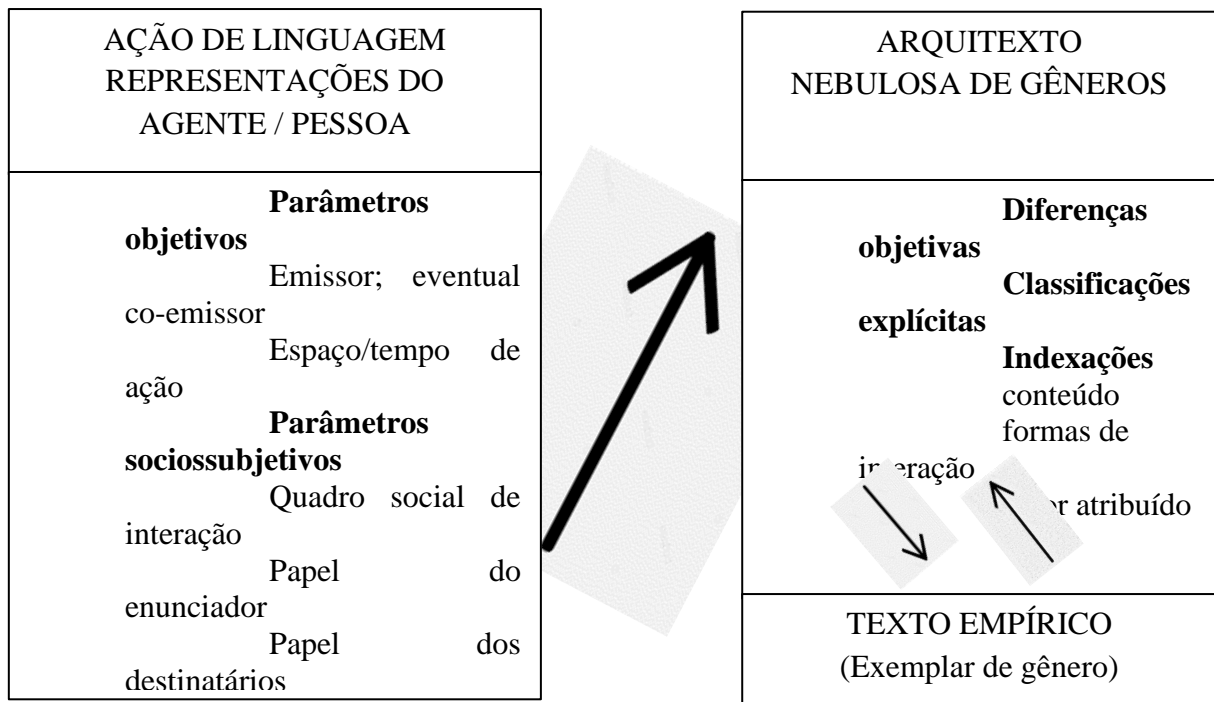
AÇÃO DE LINGUAGEM
REPRESENTAÇÕES DO AGENTE / PESSOA

**Parâmetros objetivos**
Emissor; eventual co-emissor
Espaço/tempo de ação
**Parâmetros sociossubjetivos**
Quadro social de interação
Papel do enunciador
Papel dos destinatários

ARQUITEXTO
NEBULOSA DE GÊNEROS

**Diferenças objetivas**
**Classificações explícitas**
**Indexações**
conteúdo
formas de i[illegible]eração
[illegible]r atribuído

TEXTO EMPÍRICO
(Exemplar de gênero)